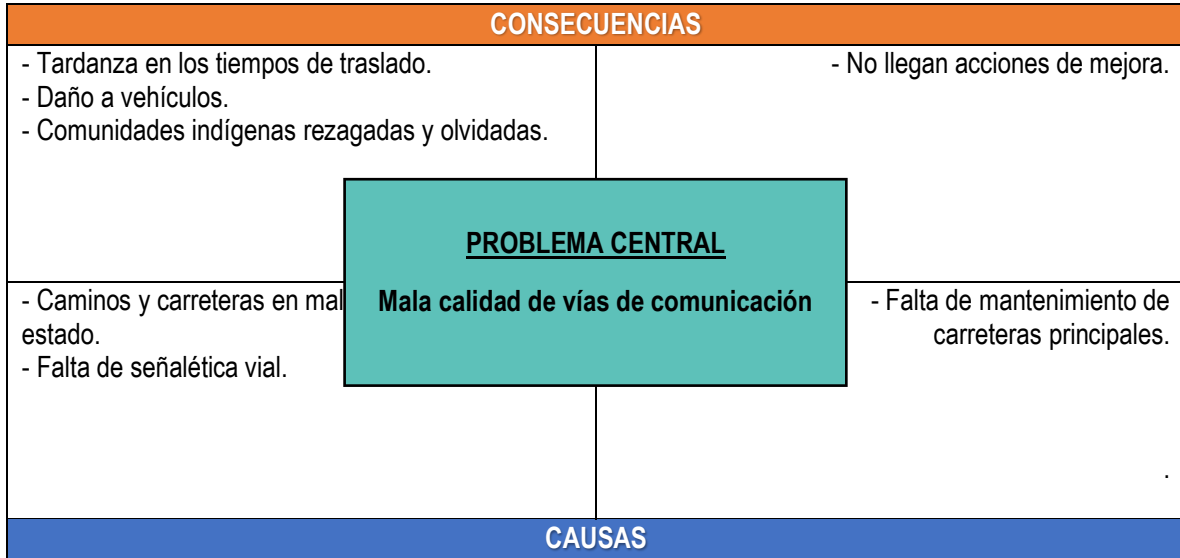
CONSECUENCIAS

- Tardanza en los tiempos de traslado.
- Daño a vehículos.
- Comunidades indígenas rezagadas y olvidadas.

- No llegan acciones de mejora.

PROBLEMA CENTRAL

Mala calidad de vías de comunicación

- Caminos y carreteras en mal estado.
- Falta de señalética vial.

- Falta de mantenimiento de carreteras principales.

.

CAUSAS